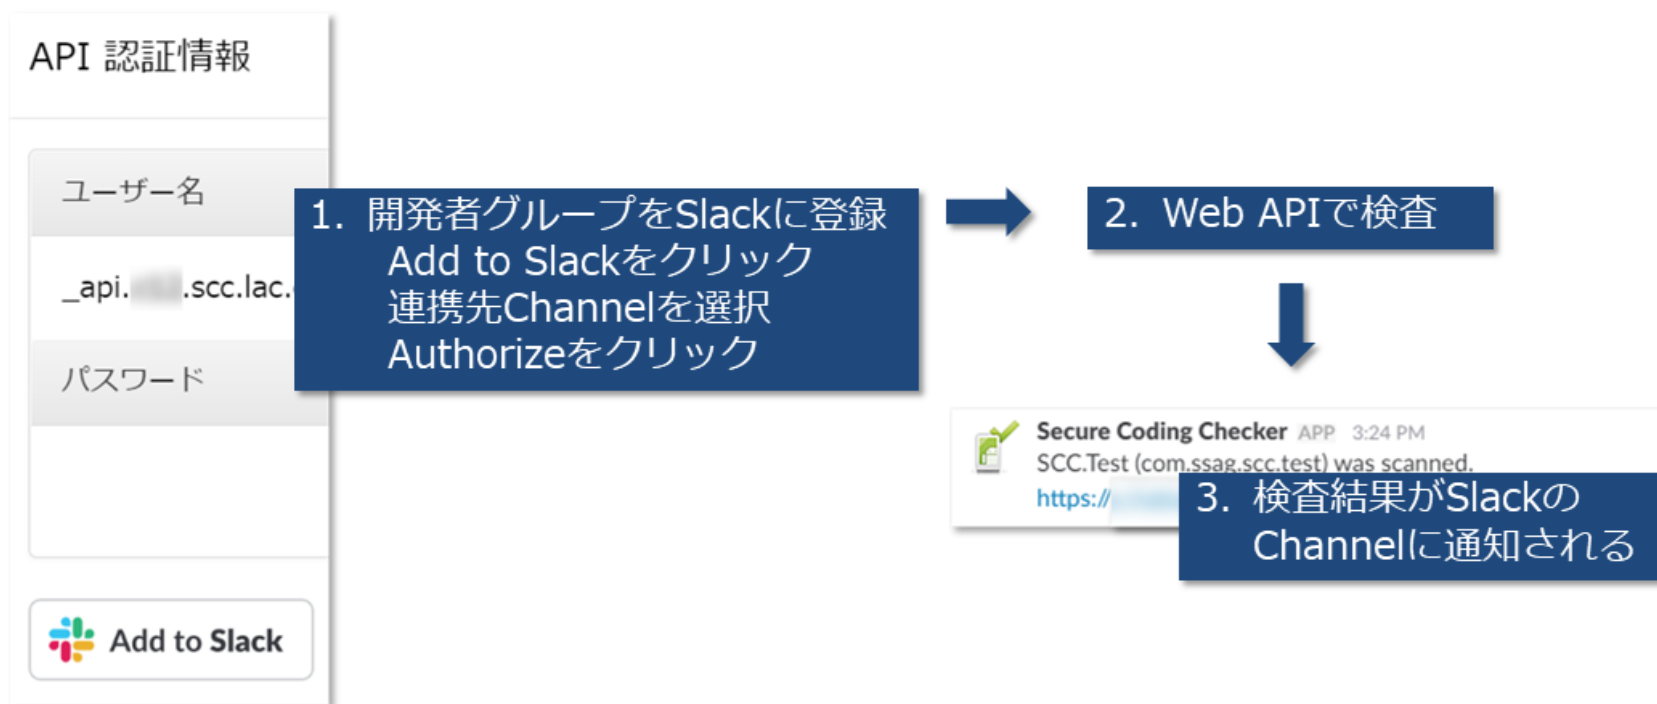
API 認証情報

ユーザー名

_api.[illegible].scc.lac.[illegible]

パスワード

Add to Slack

1. 開発者グループをSlackに登録
Add to Slackをクリック
連携先Channelを選択
Authorizeをクリック

2. Web APIで検査

Secure Coding Checker APP 3:24 PM
SCC.Test (com.ssag.scc.test) was scanned.
https://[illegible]

3. 検査結果がSlackの
Channelに通知される